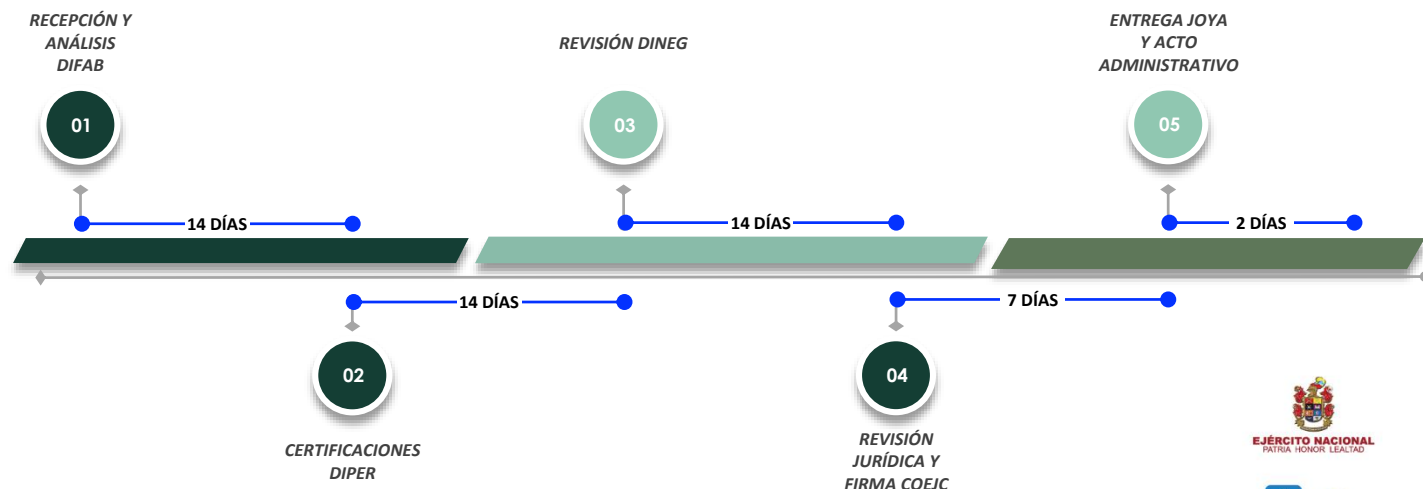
RECEPCIÓN Y ANÁLISIS DIFAB

01

14 DÍAS

REVISIÓN DINEG

03

14 DÍAS

ENTREGA JOYA Y ACTO ADMINISTRATIVO

05

2 DÍAS

14 DÍAS

02

CERTIFICACIONES DIPER

7 DÍAS

04

REVISIÓN JURÍDICA Y FIRMA COEJC

EJÉRCITO NACIONAL
PATRIA HONOR LEALTAD